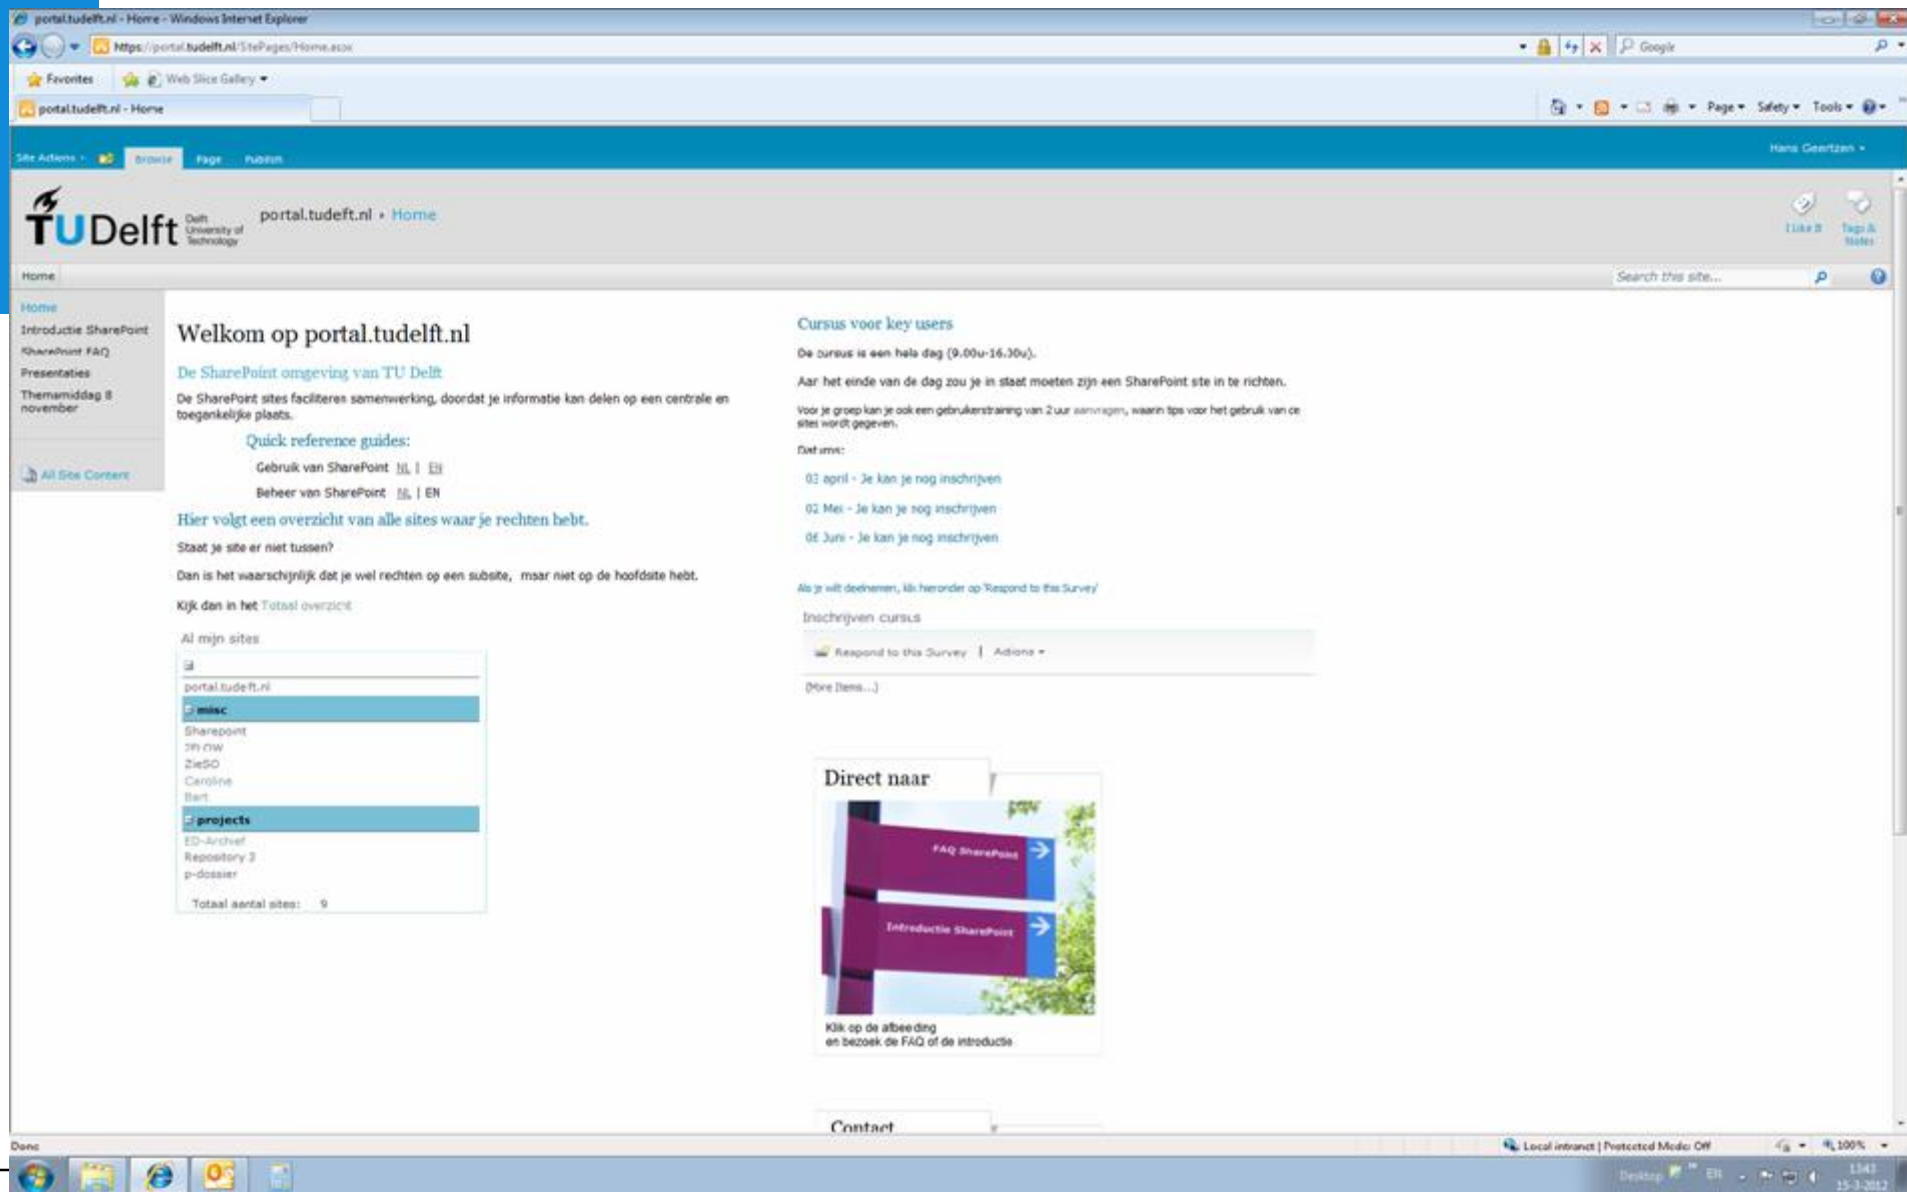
portal.tudelft.nl - Home - Windows Internet Explorer

https://portal.tudelft.nl/SitePages/Home.aspx

Google

Favorites | Web Slice Gallery

portal.tudelft.nl - Home

Page ▾ Safety ▾ Tools ▾

Site Actions ▾ | Browse | Page | Publish

Hans Geertzen ▾

TU Delft Delft University of Technology

portal.tudelft.nl › Home

I Like It | Tags & Notes

Home

Search this site...

Home
Introductie SharePoint
SharePoint FAQ
Presentaties
Themamiddag 8 november

All Site Content

Welkom op portal.tudelft.nl

De SharePoint omgeving van TU Delft

De SharePoint sites faciliteren samenwerking, doordat je informatie kan delen op een centrale en toegankelijke plaats.

Quick reference guides:

Gebruik van SharePoint NL | EN

Beheer van SharePoint NL | EN

Hier volgt een overzicht van alle sites waar je rechten hebt.

Staat je site er niet tussen?

Dan is het waarschijnlijk dat je wel rechten op een subsite, maar niet op de hoofdsite hebt.

Kijk dan in het Totaal overzicht

Al mijn sites

portal.tudelft.nl
misc
Sharepoint
3mE
ZieSO
Caroline
Bart
projects
ED-Archief
Repository 3
p-dossier

Totaal aantal sites: 9

Cursus voor key users

De cursus is een hele dag (9.00u-16.30u).

Aan het einde van de dag zou je in staat moeten zijn een SharePoint site in te richten.

Voor je groep kan je ook een gebruikerstraining van 2 uur aanvragen, waarin tips voor het gebruik van de sites wordt gegeven.

Data zijn:

02 april - Je kan je nog inschrijven

02 Mei - Je kan je nog inschrijven

06 Juni - Je kan je nog inschrijven

Als je wilt deelnemen, klik hieronder op 'Respond to this Survey'

Inschrijven cursus

Respond to this Survey | Actions ▾

(More Items...)

Direct naar

FAQ SharePoint

Introductie SharePoint

Klik op de afbeelding
en bezoek de FAQ of de introductie

Contact

Done

Local intranet | Protected Mode: Off

100%

Desktop EN 13:43 15-3-2012